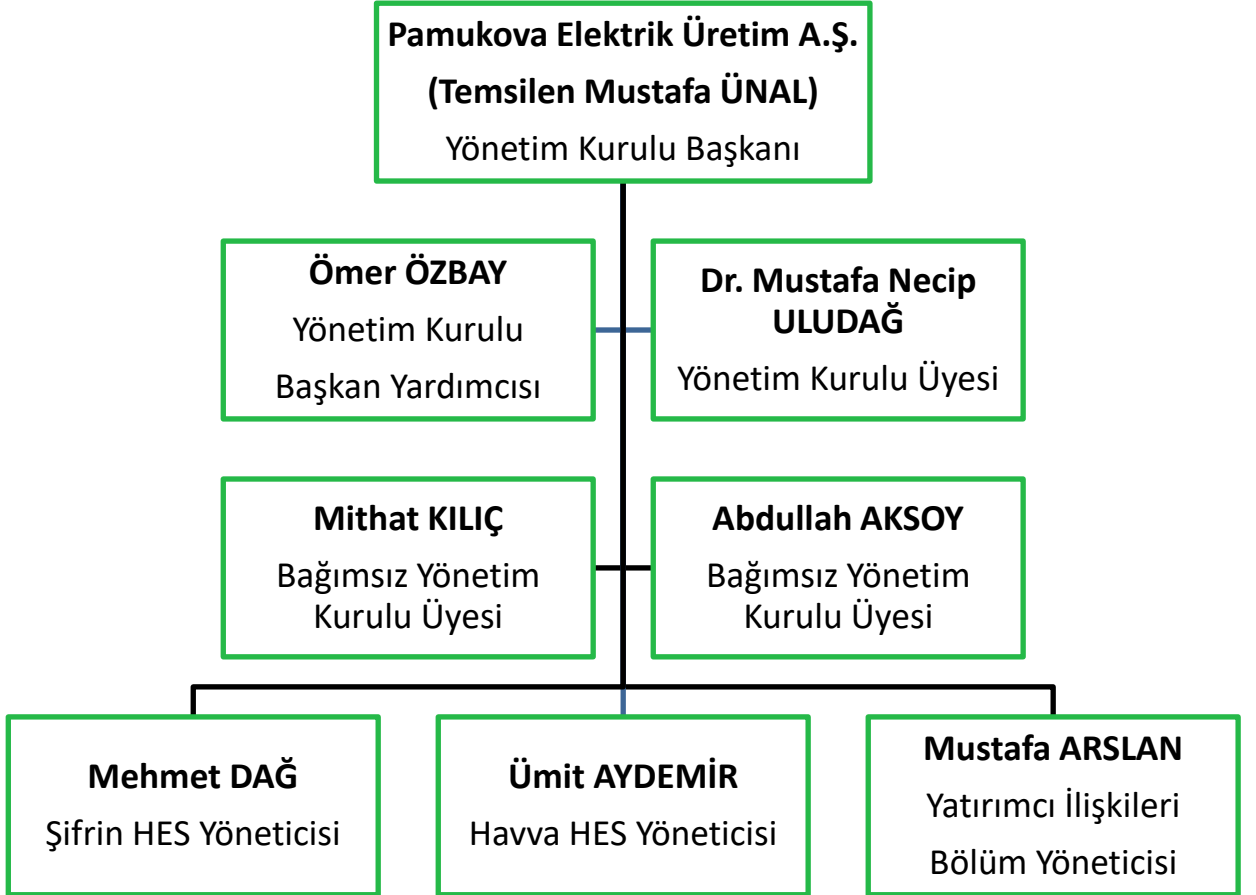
Pamukova Elektrik Üretim A.Ş.
(Temsilen Mustafa ÜNAL)
Yönetim Kurulu Başkanı

Ömer ÖZBAY
Yönetim Kurulu
Başkan Yardımcısı

Dr. Mustafa Necip ULUDAĞ
Yönetim Kurulu Üyesi

Mithat KILIÇ
Bağımsız Yönetim Kurulu Üyesi

Abdullah AKSOY
Bağımsız Yönetim Kurulu Üyesi

Mehmet DAĞ
Şifrin HES Yöneticisi

Ümit AYDEMİR
Havva HES Yöneticisi

Mustafa ARSLAN
Yatırımcı İlişkileri
Bölüm Yöneticisi